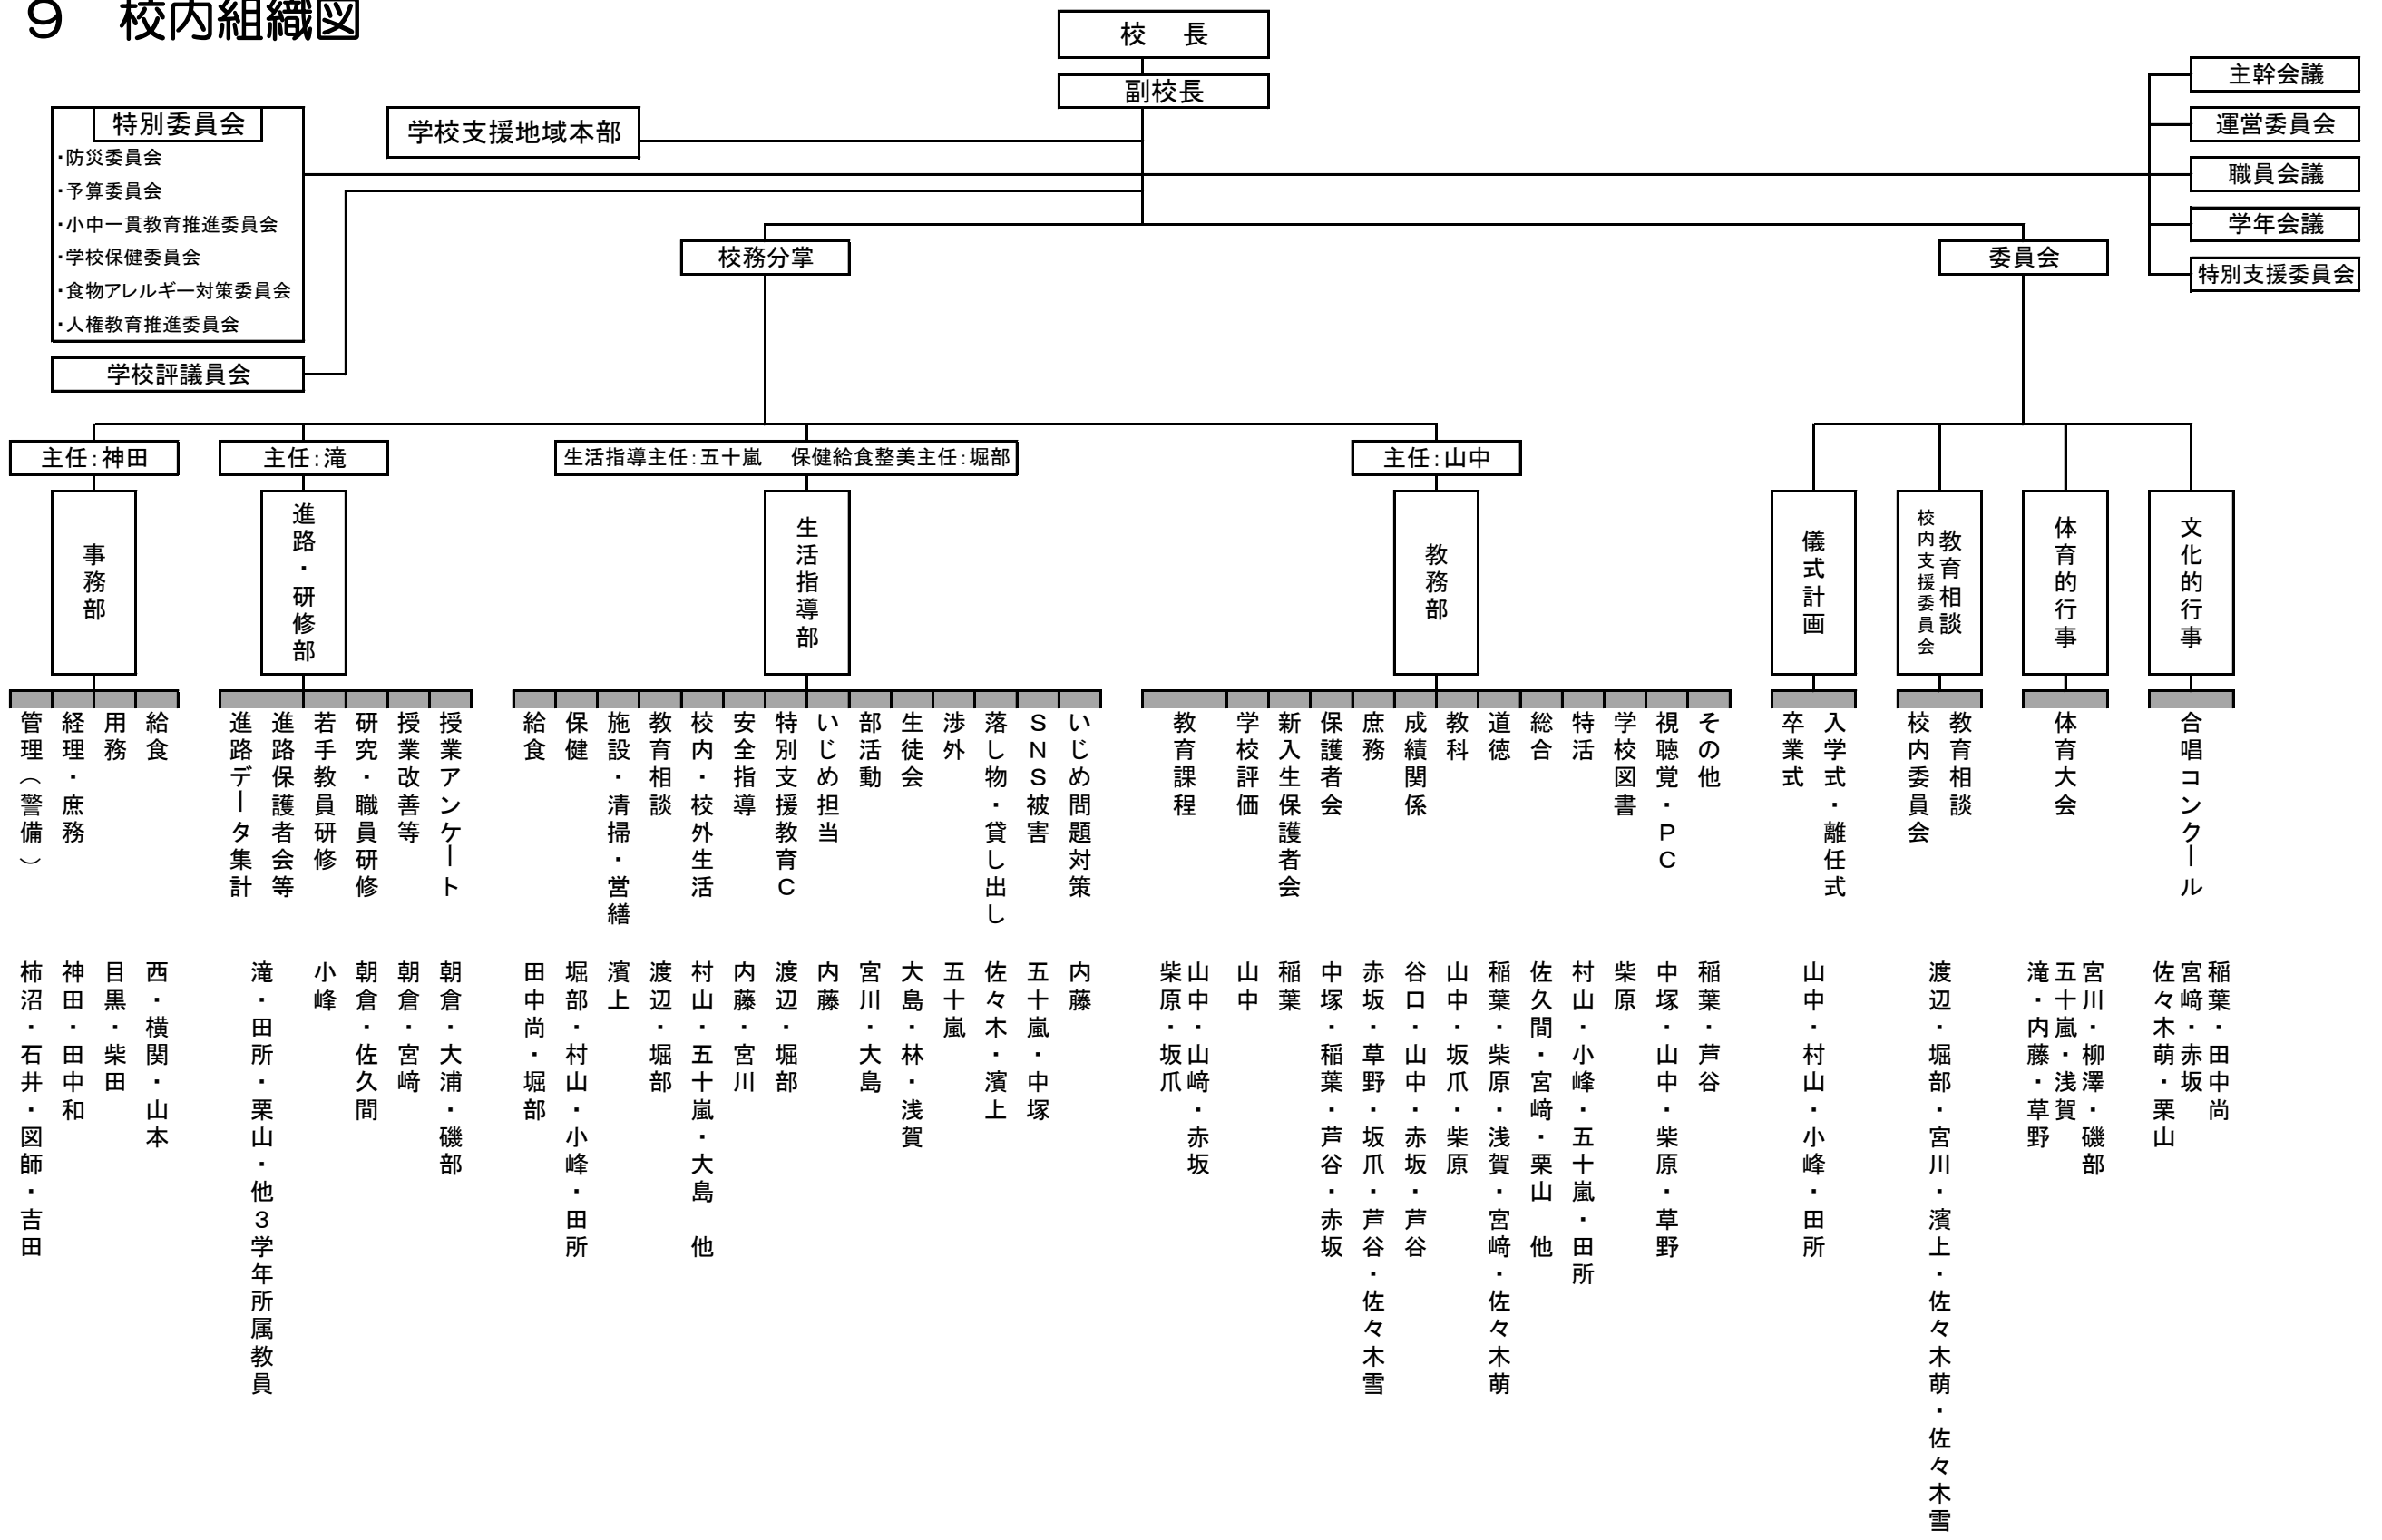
９　校内組織図

校　長
副校長

主幹会議
運営委員会
職員会議
学年会議
特別支援委員会

特別委員会
・防災委員会
・予算委員会
・小中一貫教育推進委員会
・学校保健委員会
・食物アレルギー対策委員会
・人権教育推進委員会

学校支援地域本部

学校評議員会

校務分掌

委員会

主任：神田
事務部
管理（警備）　柿沼・石井・図師・吉田
経理・庶務　神田・田中和
用務　目黒・柴田
給食　西・横関・山本

主任：滝
進路・研修部
進路データ集計　滝・田所・栗山・他３学年所属教員
進路保護者会等
若手教員研修　小峰
研究・職員研修　朝倉・佐久間
授業改善等　朝倉・宮﨑
授業アンケート　朝倉・大浦・磯部

生活指導主任：五十嵐　保健給食整美主任：堀部
生活指導部
給食　田中尚・堀部
保健　堀部・村山・小峰・田所
施設・清掃・営繕　濱上
教育相談　渡辺・堀部
校内・校外生活　村山・五十嵐・大島　他
安全指導　内藤・宮川
特別支援教育Ｃ　渡辺・堀部
いじめ担当　内藤
部活動　宮川・大島
生徒会　大島・林・浅賀
渉外　五十嵐
落し物・貸し出し　佐々木・濱上
ＳＮＳ被害　五十嵐・中塚
いじめ問題対策　内藤

主任：山中
教務部
教育課程　山中・山﨑・赤坂　柴原・坂爪
学校評価　山中
新入生保護者会　稲葉
保護者会　中塚・稲葉・芦谷・赤坂
庶務　赤坂・草野・坂爪・芦谷・佐々木雪
成績関係　谷口・山中・赤坂・芦谷
教科　山中・坂爪・柴原
道徳　稲葉・柴原・浅賀・宮﨑・佐々木萌
総合　佐久間・宮﨑・栗山　他
特活　村山・小峰・五十嵐・田所
学校図書　柴原
視聴覚・ＰＣ　中塚・山中・柴原・草野
その他　稲葉・芦谷

儀式計画
卒業式
入学式・離任式　山中・村山・小峰・田所

教育相談
校内支援委員会
校内委員会
教育相談　渡辺・堀部・宮川・濱上・佐々木萌・佐々木雪

体育的行事
体育大会　宮川・柳澤・磯部　五十嵐・浅賀　滝・内藤・草野

文化的行事
合唱コンクール　稲葉・田中尚　宮﨑・赤坂　佐々木萌・栗山